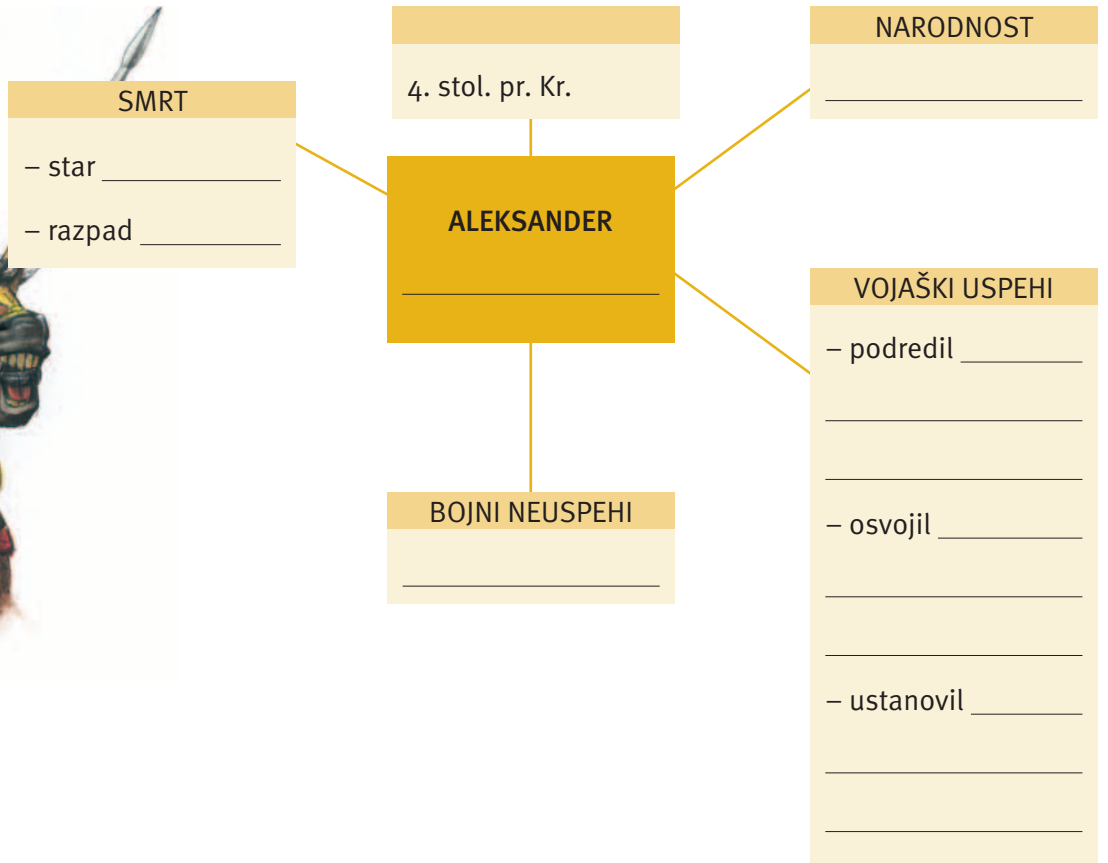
SMRT

– star ____________

– razpad __________

4. stol. pr. Kr.

NARODNOST

__________________

ALEKSANDER

__________________

VOJAŠKI USPEHI

– podredil ________

__________________

__________________

– osvojil _________

__________________

__________________

– ustanovil _______

__________________

__________________

BOJNI NEUSPEHI

__________________